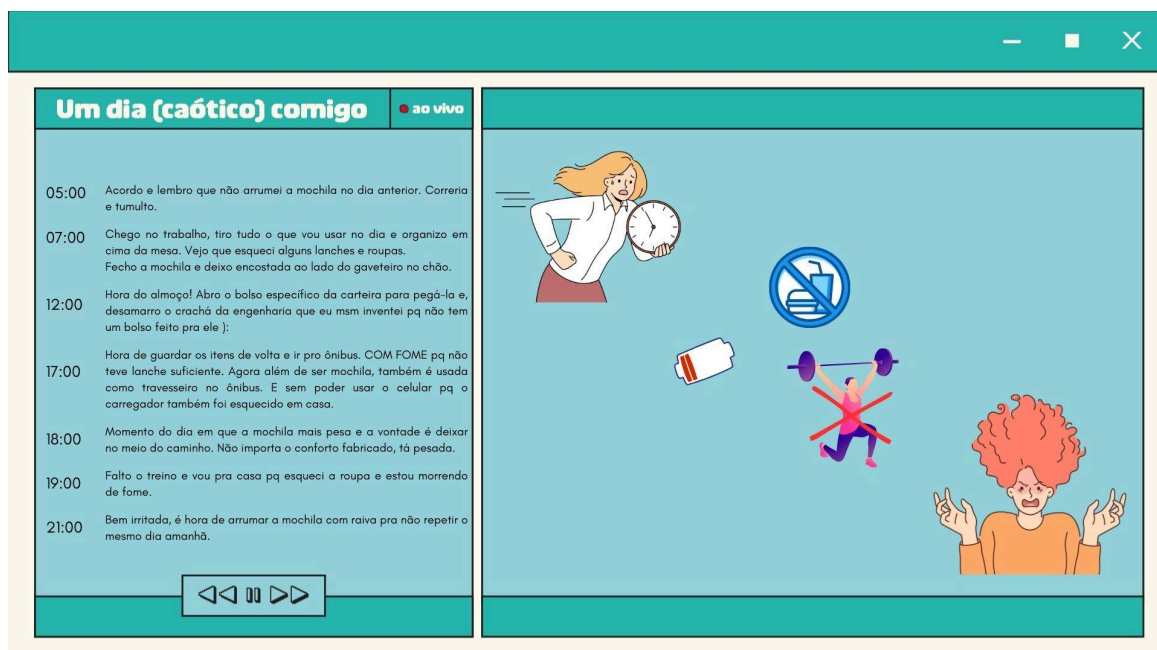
Um dia (caótico) comigo

ao vivo

05:00 Acordo e lembro que não arrumei a mochila no dia anterior. Correria e tumulto.

07:00 Chego no trabalho, tiro tudo o que vou usar no dia e organizo em cima da mesa. Vejo que esqueci alguns lanches e roupas.
Fecho a mochila e deixo encostada ao lado do gaveteiro no chão.

12:00 Hora do almoço! Abro o bolso específico da carteira para pegá-la e, desamarro o crachá da engenharia que eu msm inventei pq não tem um bolso feito pra ele ):

17:00 Hora de guardar os itens de volta e ir pro ônibus. COM FOME pq não teve lanche suficiente. Agora além de ser mochila, também é usada como travesseiro no ônibus. E sem poder usar o celular pq o carregador também foi esquecido em casa.

18:00 Momento do dia em que a mochila mais pesa e a vontade é deixar no meio do caminho. Não importa o conforto fabricado, tá pesada.

19:00 Falto o treino e vou pra casa pq esqueci a roupa e estou morrendo de fome.

21:00 Bem irritada, é hora de arrumar a mochila com raiva pra não repetir o mesmo dia amanhã.